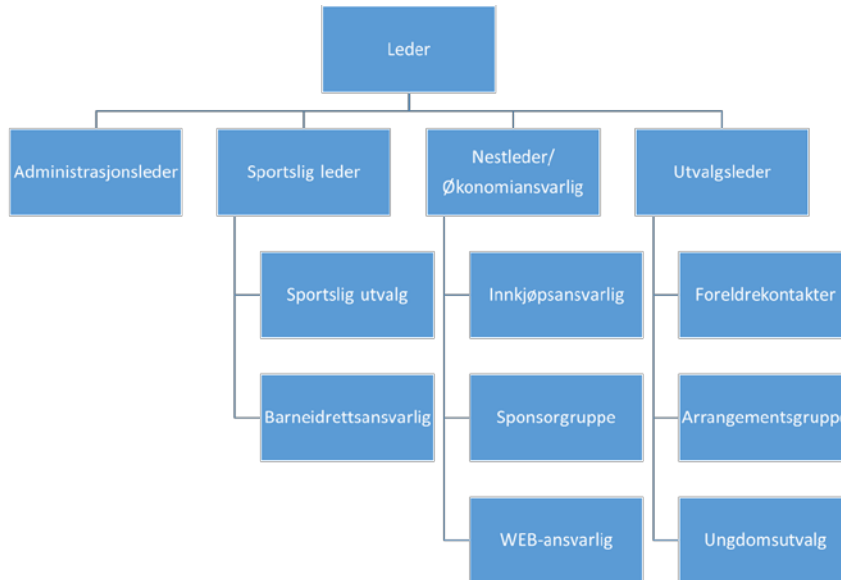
Leder

Administrasjonsleder

Sportslig leder

Sportslig utvalg

Barneidrettsansvarlig

Nestleder/ Økonomiansvarlig

Innkjøpsansvarlig

Sponsorgruppe

WEB-ansvarlig

Utvalgsleder

Foreldrekontakter

Arrangementsgruppe

Ungdomsutvalg